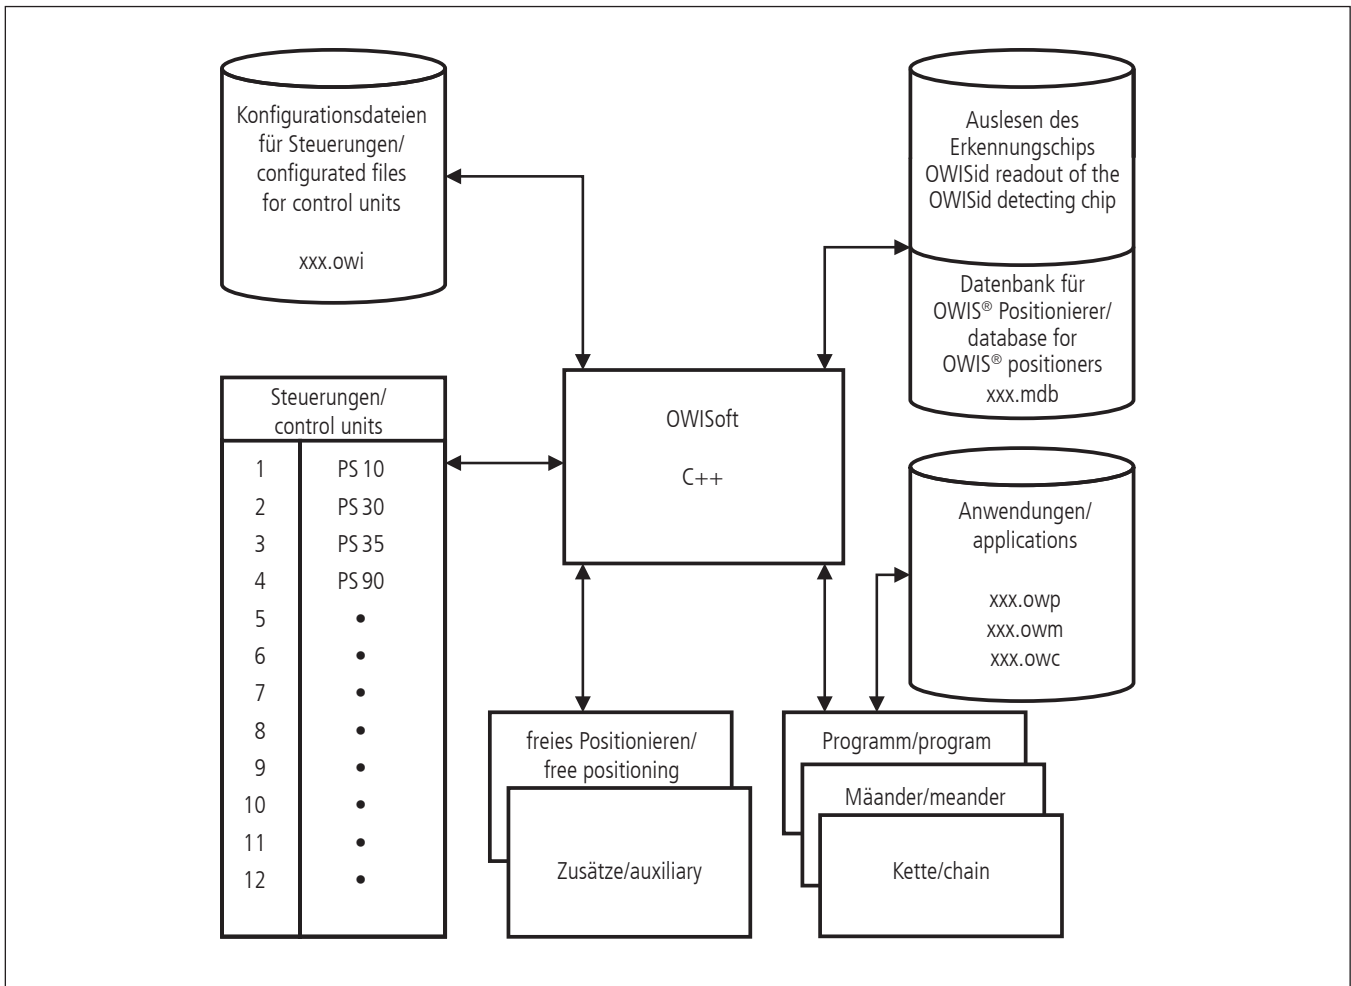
Konfigurationsdateien für Steuerungen/ configurated files for control units

xxx.owi

Auslesen des Erkennungschips OWISid readout of the OWISid detecting chip

Datenbank für OWIS® Positionierer/ database for OWIS® positioners xxx.mdb

Steuerungen/ control units

| 1 | PS 10 |
|---|---|
| 2 | PS 30 |
| 3 | PS 35 |
| 4 | PS 90 |
| 5 | • |
| 6 | • |
| 7 | • |
| 8 | • |
| 9 | • |
| 10 | • |
| 11 | • |
| 12 | • |

OWISoft

C++

Anwendungen/ applications

xxx.owp
xxx.owm
xxx.owc

freies Positionieren/ free positioning

Zusätze/auxiliary

Programm/program

Mäander/meander

Kette/chain